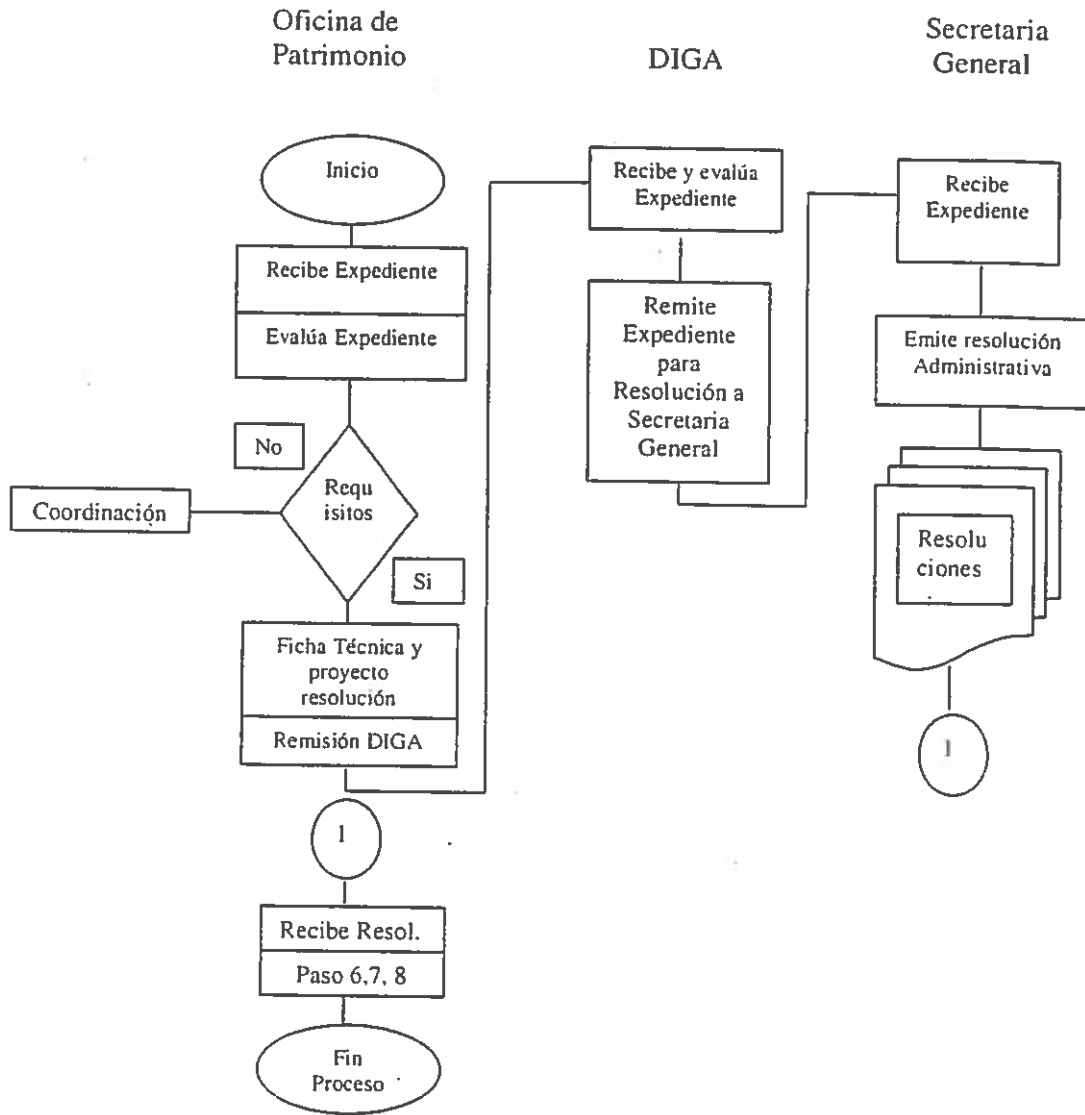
Oficina de Patrimonio

DIGA

Secretaria General

Inicio

Recibe Expediente

Evalúa Expediente

No

Coordinación

Requ isitos

Si

Ficha Técnica y proyecto resolución

Remisión DIGA

1

Recibe Resol.

Paso 6,7, 8

Fin Proceso

Recibe y evalúa Expediente

Remite Expediente para Resolución a Secretaria General

Recibe Expediente

Emite resolución Administrativa

Resolu ciones

1